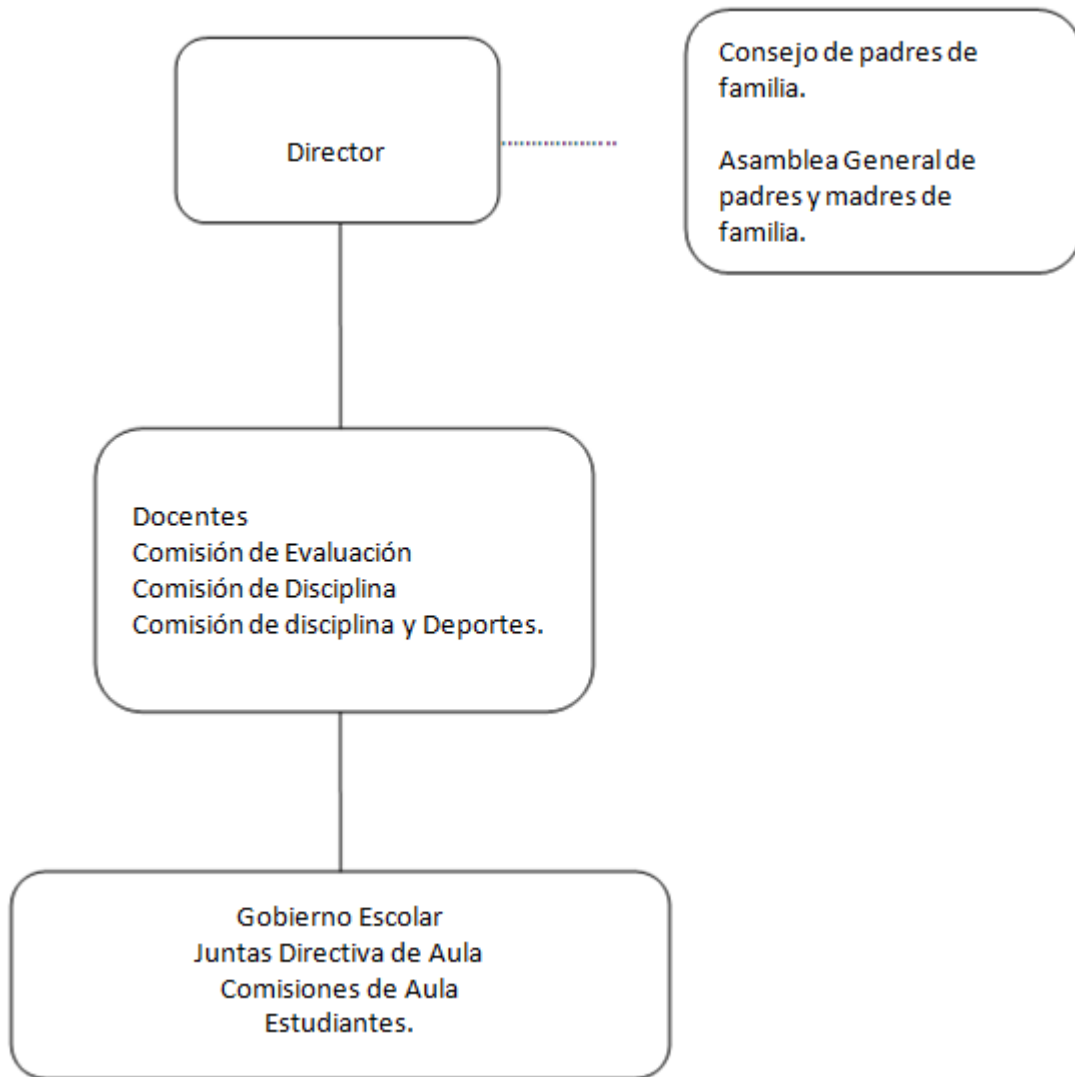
Director

Consejo de padres de familia.

Asamblea General de padres y madres de familia.

Docentes
Comisión de Evaluación
Comisión de Disciplina
Comisión de disciplina y Deportes.

Gobierno Escolar
Juntas Directiva de Aula
Comisiones de Aula
Estudiantes.